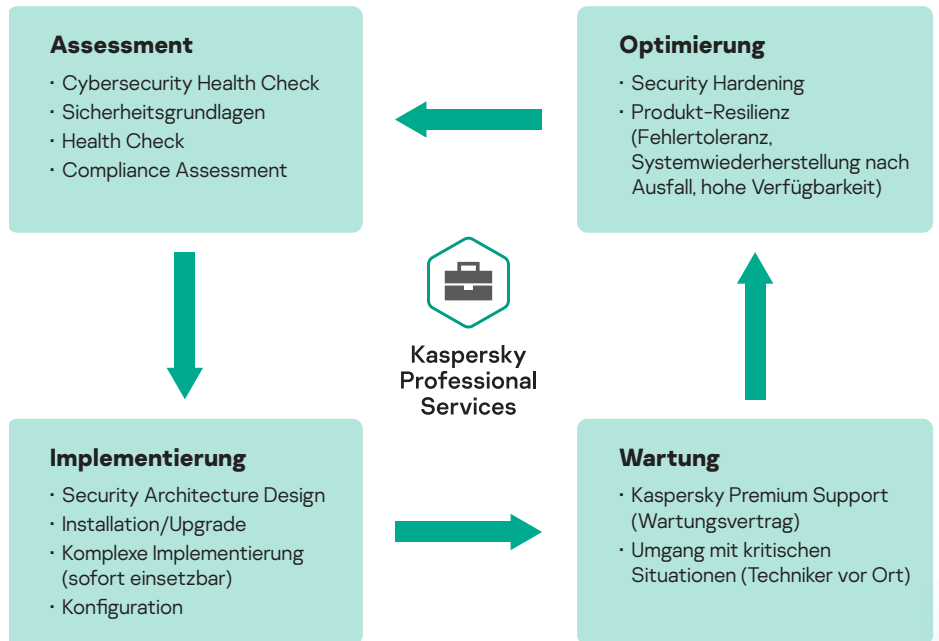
**Assessment**

· Cybersecurity Health Check
· Sicherheitsgrundlagen
· Health Check
· Compliance Assessment

**Optimierung**

· Security Hardening
· Produkt-Resilienz (Fehlertoleranz, Systemwiederherstellung nach Ausfall, hohe Verfügbarkeit)

Kaspersky Professional Services

**Implementierung**

· Security Architecture Design
· Installation/Upgrade
· Komplexe Implementierung (sofort einsetzbar)
· Konfiguration

**Wartung**

· Kaspersky Premium Support (Wartungsvertrag)
· Umgang mit kritischen Situationen (Techniker vor Ort)